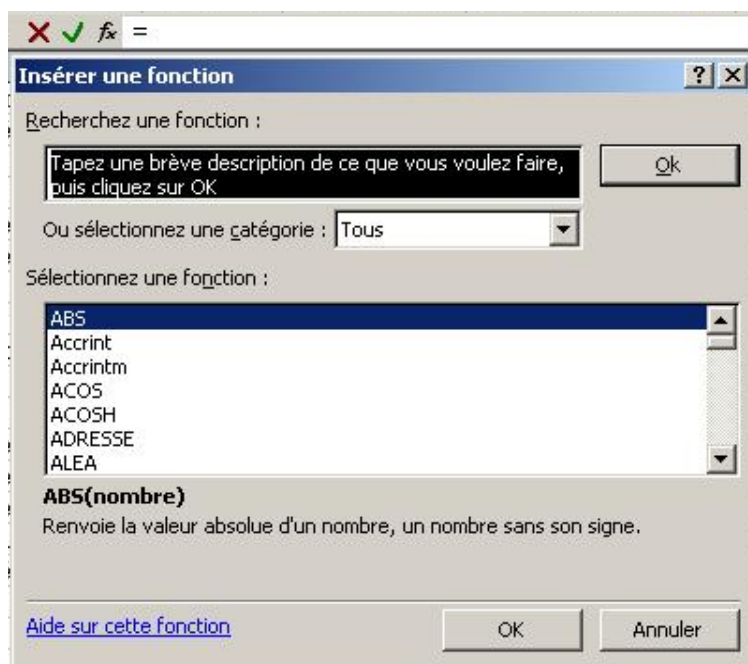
$f_x$ =

Insérer une fonction

?

Recherchez une fonction :

Tapez une brève description de ce que vous voulez faire, puis cliquez sur OK

Ok

Ou sélectionnez une catégorie : Tous

Sélectionnez une fonction :

ABS
Accrint
Accrintm
ACOS
ACOSH
ADRESSE
ALEA

ABS(nombre)
Renvoie la valeur absolue d'un nombre, un nombre sans son signe.

Aide sur cette fonction

OK

Annuler